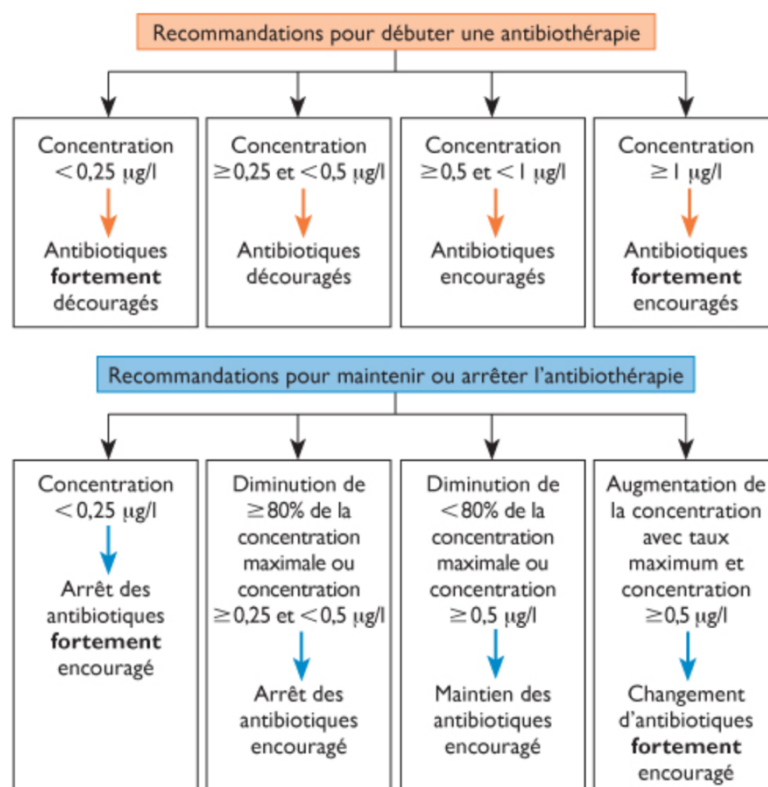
Recommandations pour débuter une antibiothérapie

Concentration $< 0,25$ µg/l

Antibiotiques **fortement** découragés

Concentration $\geq 0,25$ et $< 0,5$ µg/l

Antibiotiques découragés

Concentration $\geq 0,5$ et $< 1$ µg/l

Antibiotiques encouragés

Concentration $\geq 1$ µg/l

Antibiotiques **fortement** encouragés

Recommandations pour maintenir ou arrêter l'antibiothérapie

Concentration $< 0,25$ µg/l

Arrêt des antibiotiques **fortement** encouragé

Diminution de $\geq 80\%$ de la concentration maximale ou concentration $\geq 0,25$ et $< 0,5$ µg/l

Arrêt des antibiotiques encouragé

Diminution de $< 80\%$ de la concentration maximale ou concentration $\geq 0,5$ µg/l

Maintien des antibiotiques encouragé

Augmentation de la concentration avec taux maximum et concentration $\geq 0,5$ µg/l

Changement d'antibiotiques **fortement** encouragé